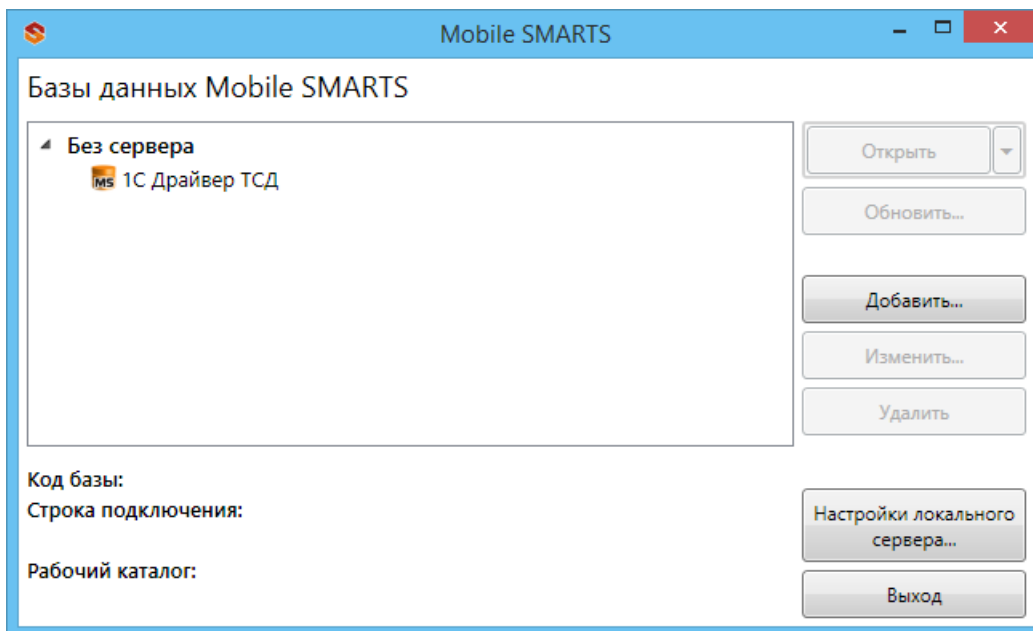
Mobile SMARTS

Базы данных Mobile SMARTS

Без сервера

MS 1С Драйвер ТСД

Открыть

Обновить...

Добавить...

Изменить...

Удалить

Код базы:

Строка подключения:

Рабочий каталог:

Настройки локального сервера...

Выход